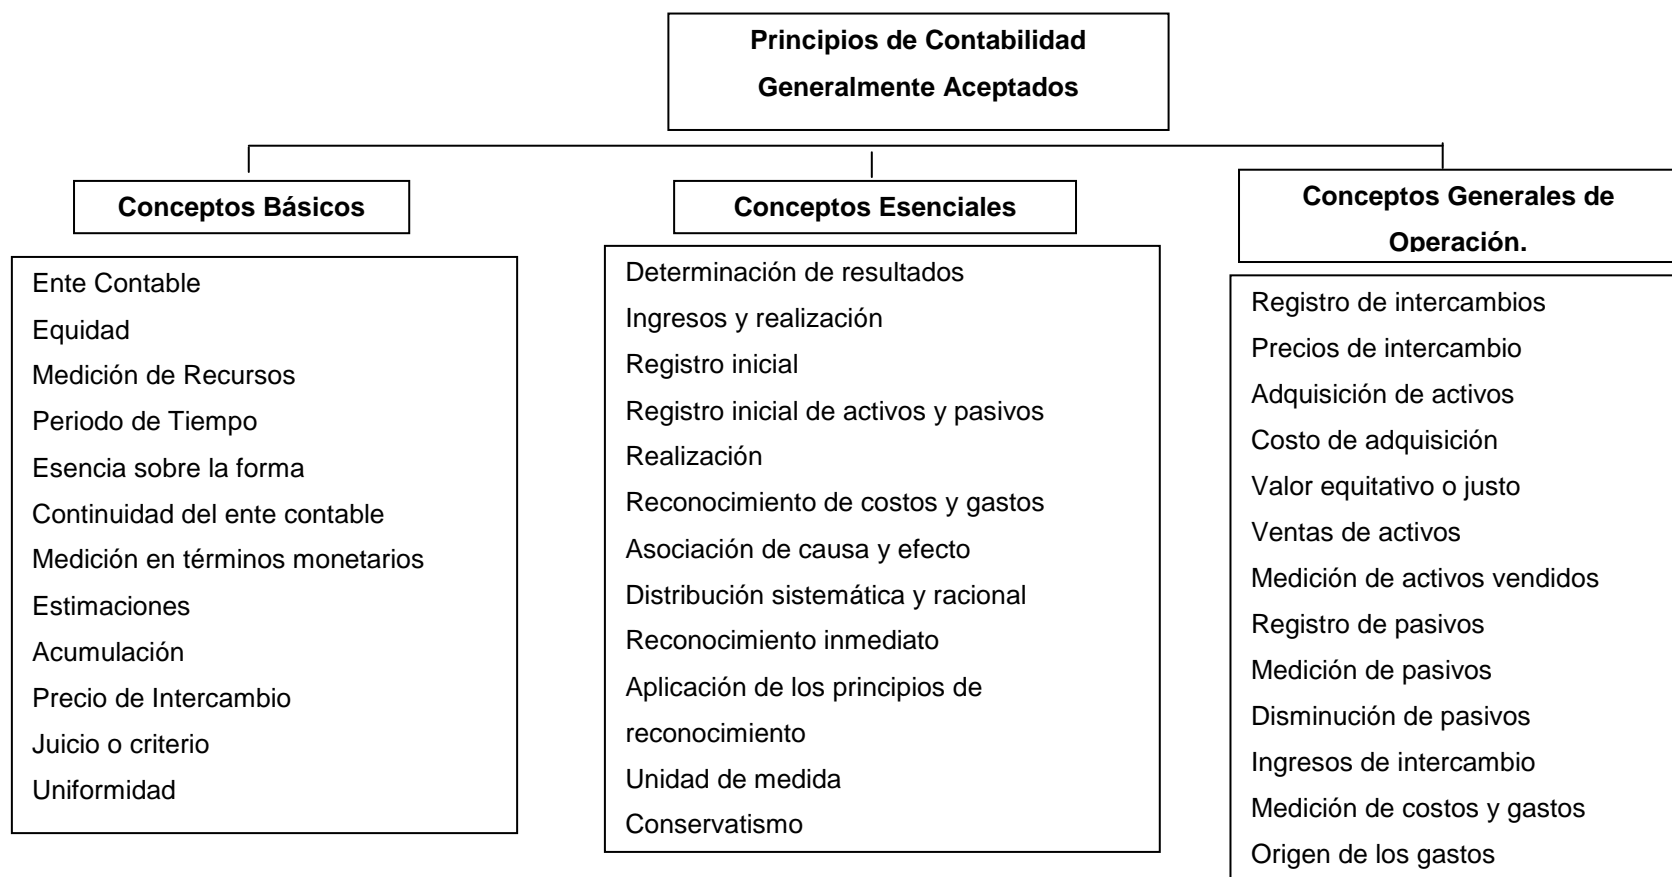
Principios de Contabilidad Generalmente Aceptados

Conceptos Básicos

Ente Contable
Equidad
Medición de Recursos
Periodo de Tiempo
Esencia sobre la forma
Continuidad del ente contable
Medición en términos monetarios
Estimaciones
Acumulación
Precio de Intercambio
Juicio o criterio
Uniformidad

Conceptos Esenciales

Determinación de resultados
Ingresos y realización
Registro inicial
Registro inicial de activos y pasivos
Realización
Reconocimiento de costos y gastos
Asociación de causa y efecto
Distribución sistemática y racional
Reconocimiento inmediato
Aplicación de los principios de reconocimiento
Unidad de medida
Conservatismo

Conceptos Generales de Operación.

Registro de intercambios
Precios de intercambio
Adquisición de activos
Costo de adquisición
Valor equitativo o justo
Ventas de activos
Medición de activos vendidos
Registro de pasivos
Medición de pasivos
Disminución de pasivos
Ingresos de intercambio
Medición de costos y gastos
Origen de los gastos